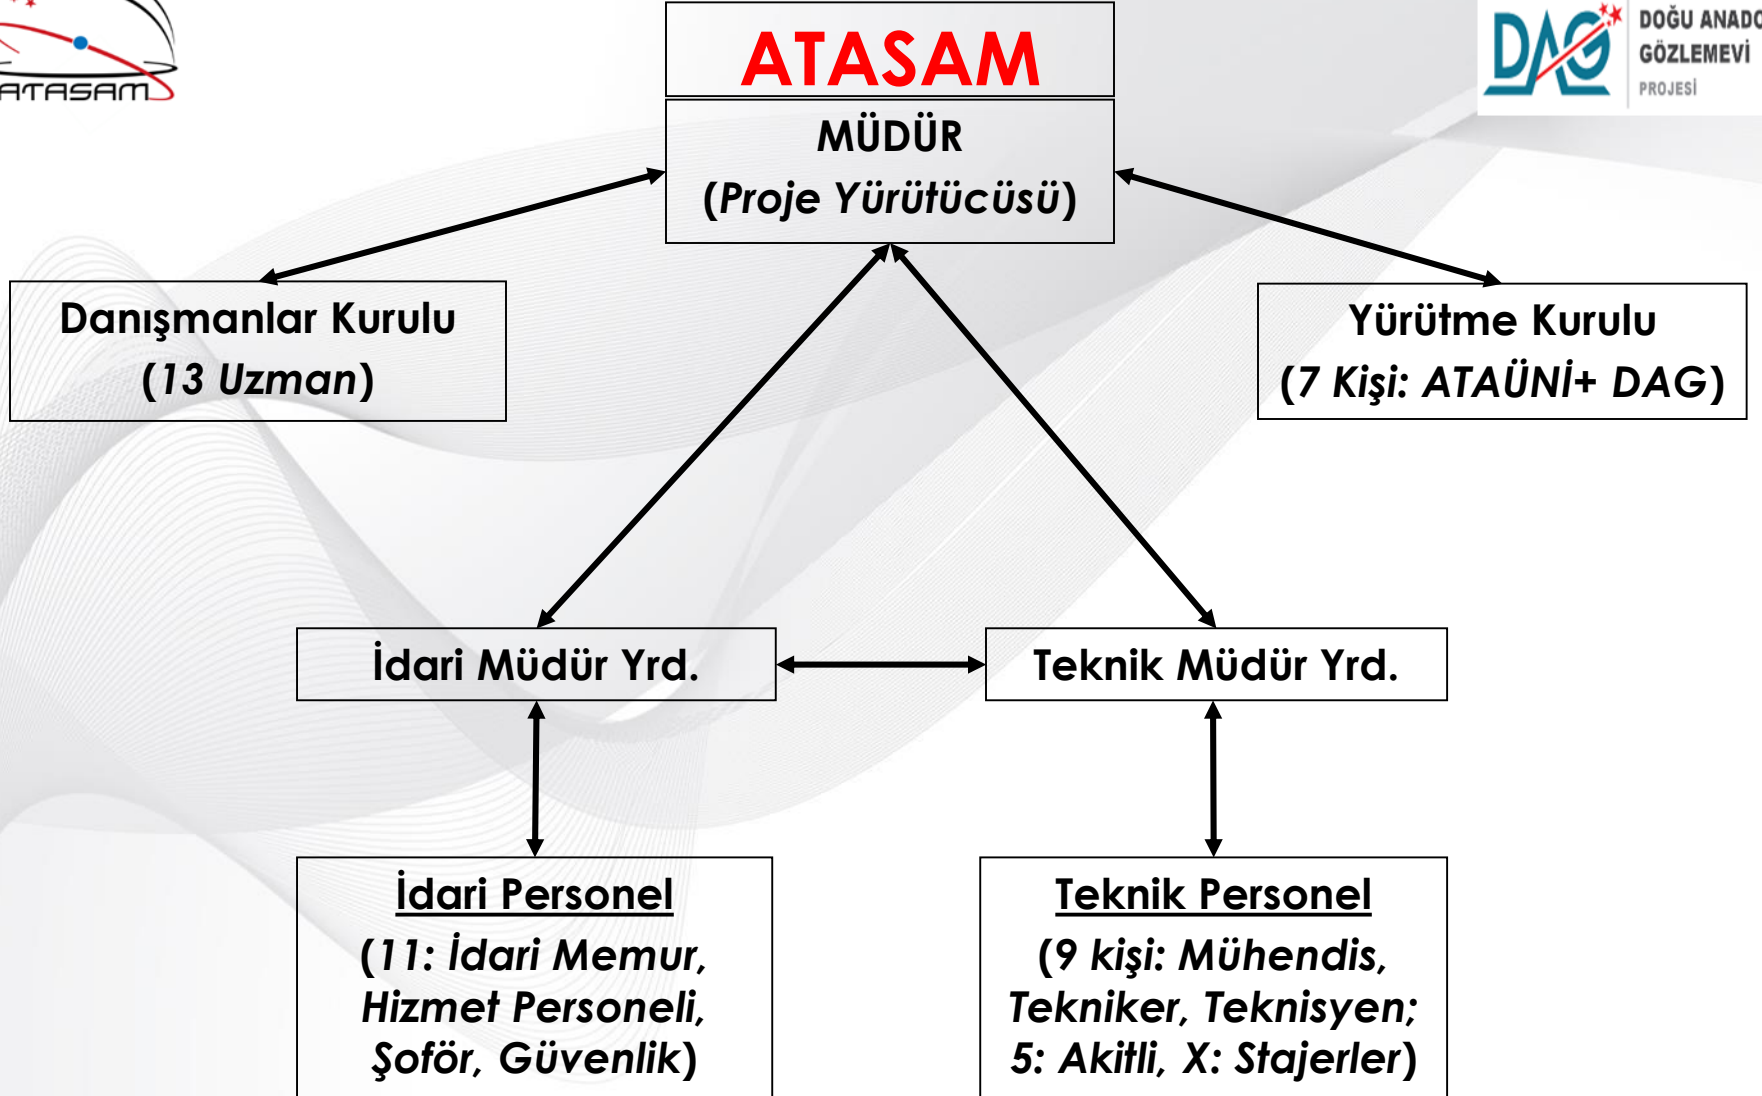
ATASAM

DAG DOĞU ANADO GÖZLEMEVİ PROJESİ

ATASAM

MÜDÜR
(Proje Yürütücüsü)

Danışmanlar Kurulu
(13 Uzman)

Yürütme Kurulu
(7 Kişi: ATAÜNİ+ DAG)

İdari Müdür Yrd.

Teknik Müdür Yrd.

İdari Personel
(11: İdari Memur, Hizmet Personeli, Şoför, Güvenlik)

Teknik Personel
(9 kişi: Mühendis, Tekniker, Teknisyen; 5: Akitli, X: Stajerler)